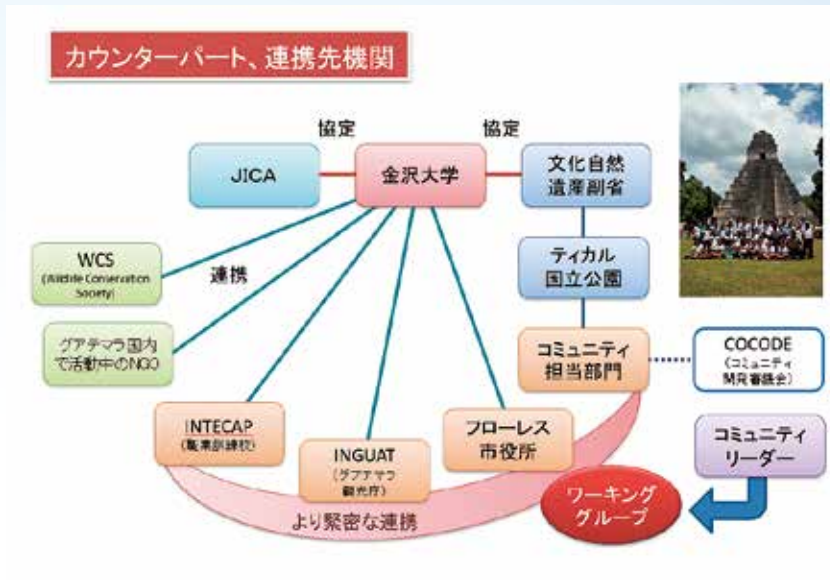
カウンターパート、連携先機関

協定

協定

JICA

金沢大学

文化自然遺産副省

WCS
(Wildlife Conservation Society)

連携

ティカル国立公園

グアテマラ国内で活動中のNGO

コミュニティ担当部門

COCODE
(コミュニティ開発審議会)

INTECAP
(職業訓練校)

INGUAT
(グアテマラ観光庁)

フローレス市役所

コミュニティリーダー

ワーキンググループ

より緊密な連携